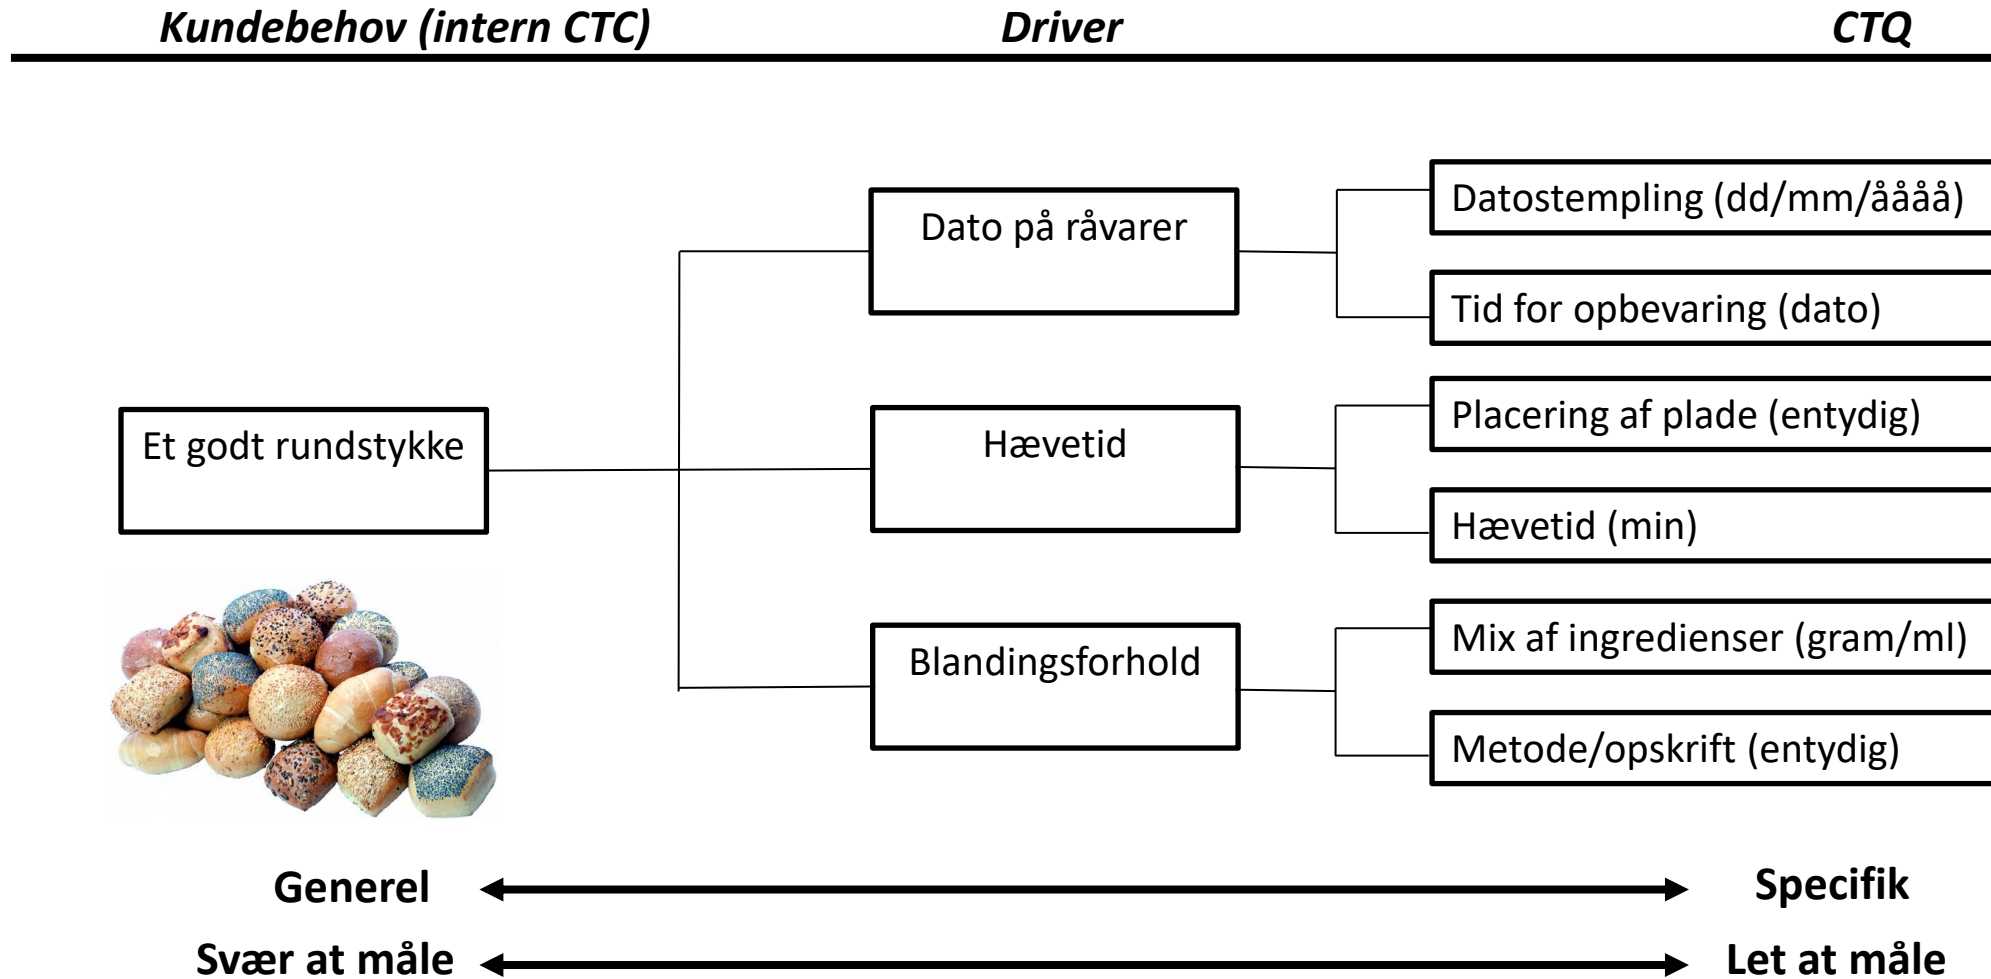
Kundebehov (intern CTC)

Driver

CTQ

Et godt rundstykke

Dato på råvarer

Hævetid

Blandingsforhold

Datostempling (dd/mm/åååå)

Tid for opbevaring (dato)

Placering af plade (entydig)

Hævetid (min)

Mix af ingredienser (gram/ml)

Metode/opskrift (entydig)

Generel

Specifik

Svær at måle

Let at måle